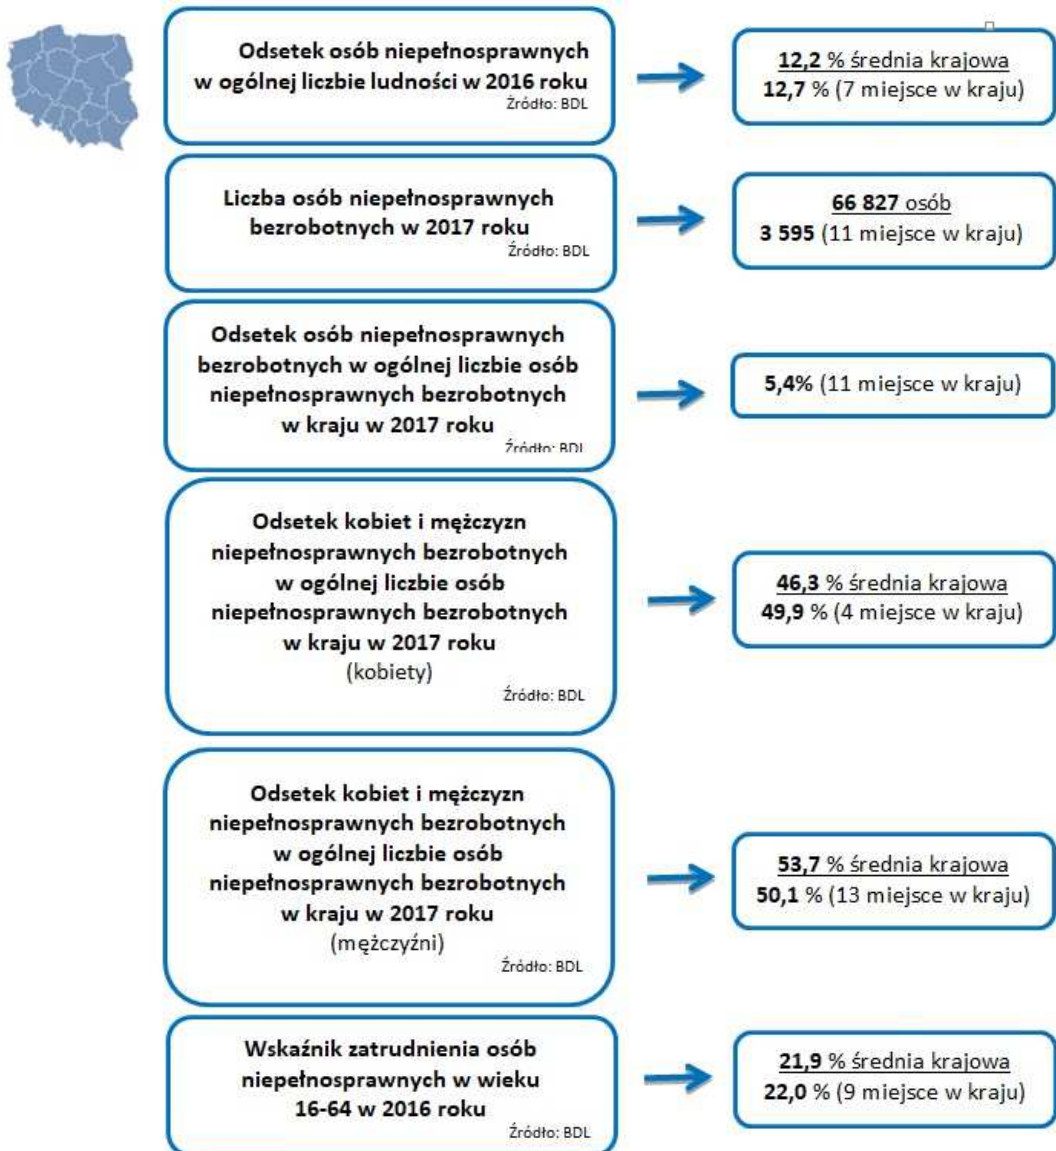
Odsetek osób niepełnosprawnych w ogólnej liczbie ludności w 2016 roku
Źródło: BDL

12,2 % średnia krajowa
12,7 % (7 miejsce w kraju)

Liczba osób niepełnosprawnych bezrobotnych w 2017 roku
Źródło: BDL

66 827 osób
3 595 (11 miejsce w kraju)

Odsetek osób niepełnosprawnych bezrobotnych w ogólnej liczbie osób niepełnosprawnych bezrobotnych w kraju w 2017 roku
Źródło: BDL

5,4% (11 miejsce w kraju)

Odsetek kobiet i mężczyzn niepełnosprawnych bezrobotnych w ogólnej liczbie osób niepełnosprawnych bezrobotnych w kraju w 2017 roku (kobiety)
Źródło: BDL

46,3 % średnia krajowa
49,9 % (4 miejsce w kraju)

Odsetek kobiet i mężczyzn niepełnosprawnych bezrobotnych w ogólnej liczbie osób niepełnosprawnych bezrobotnych w kraju w 2017 roku (mężczyźni)
Źródło: BDL

53,7 % średnia krajowa
50,1 % (13 miejsce w kraju)

Wskaźnik zatrudnienia osób niepełnosprawnych w wieku 16-64 w 2016 roku
Źródło: BDL

21,9 % średnia krajowa
22,0 % (9 miejsce w kraju)